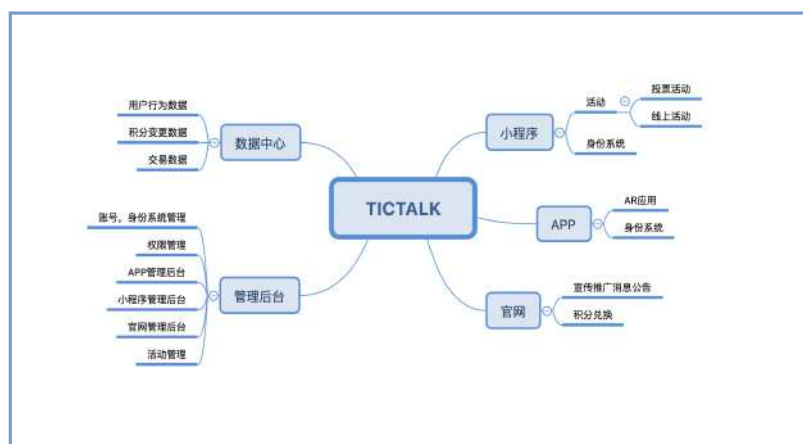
TICTALK

数据中心
用户行为数据
积分变更数据
交易数据

管理后台
账号、身份系统管理
权限管理
APP管理后台
小程序管理后台
官网管理后台
活动管理

小程序
活动
投票活动
线上活动
身份系统

APP
AR应用
身份系统

官网
宣传推广消息公告
积分兑换